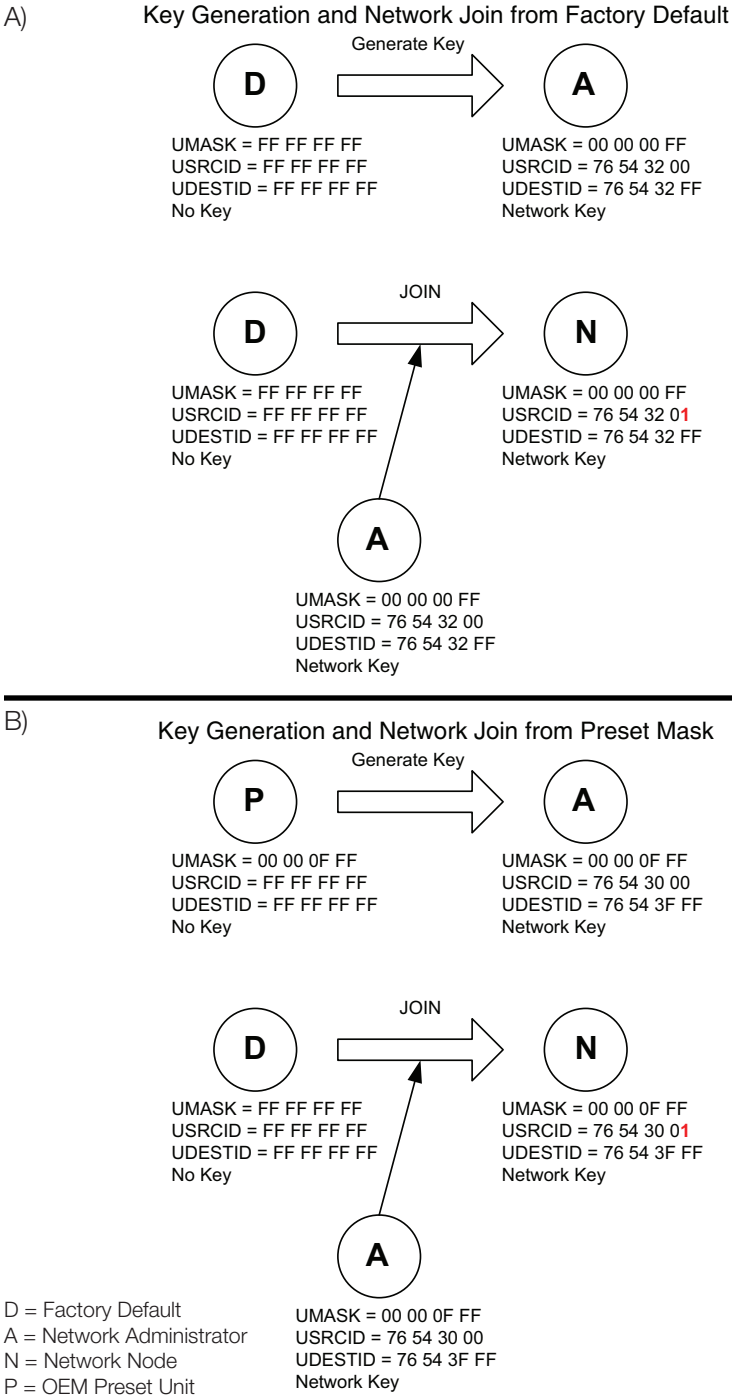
A)

Key Generation and Network Join from Factory Default

Generate Key

D

A

UMASK = FF FF FF FF
USRCID = FF FF FF FF
UDESTID = FF FF FF FF
No Key

UMASK = 00 00 00 FF
USRCID = 76 54 32 00
UDESTID = 76 54 32 FF
Network Key

JOIN

D

N

UMASK = FF FF FF FF
USRCID = FF FF FF FF
UDESTID = FF FF FF FF
No Key

UMASK = 00 00 00 FF
USRCID = 76 54 32 01
UDESTID = 76 54 32 FF
Network Key

A

UMASK = 00 00 00 FF
USRCID = 76 54 32 00
UDESTID = 76 54 32 FF
Network Key

B)

Key Generation and Network Join from Preset Mask

Generate Key

P

A

UMASK = 00 00 0F FF
USRCID = FF FF FF FF
UDESTID = FF FF FF FF
No Key

UMASK = 00 00 0F FF
USRCID = 76 54 30 00
UDESTID = 76 54 3F FF
Network Key

JOIN

D

N

UMASK = FF FF FF FF
USRCID = FF FF FF FF
UDESTID = FF FF FF FF
No Key

UMASK = 00 00 0F FF
USRCID = 76 54 30 01
UDESTID = 76 54 3F FF
Network Key

A

D = Factory Default
A = Network Administrator
N = Network Node
P = OEM Preset Unit

UMASK = 00 00 0F FF
USRCID = 76 54 30 00
UDESTID = 76 54 3F FF
Network Key